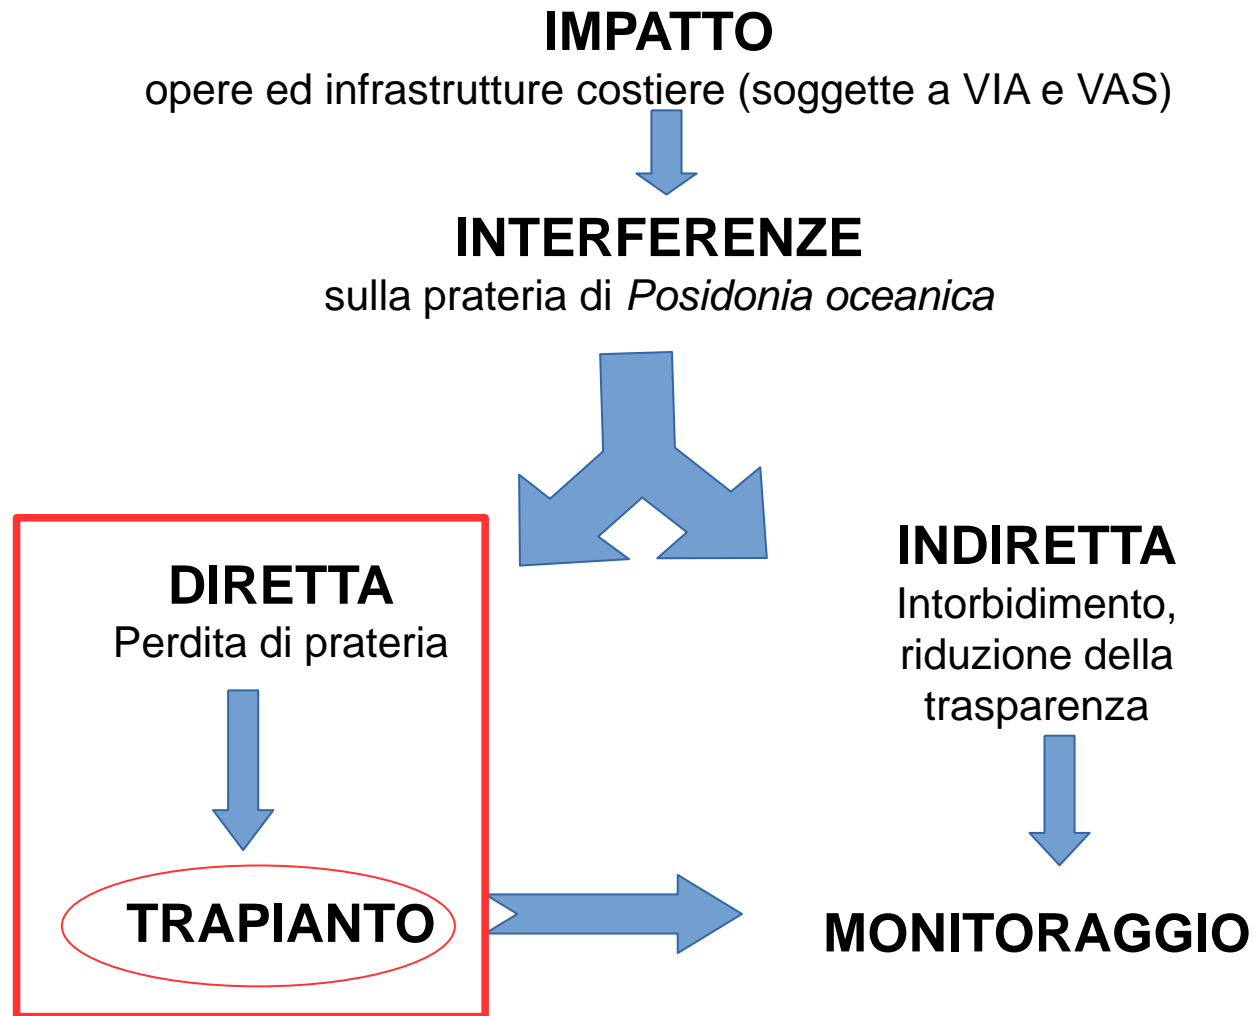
IMPATTO
opere ed infrastrutture costiere (soggette a VIA e VAS)

INTERFERENZE
sulla prateria di Posidonia oceanica

DIRETTA
Perdita di prateria

INDIRETTA
Intorbidimento, riduzione della trasparenza

TRAPIANTO

MONITORAGGIO